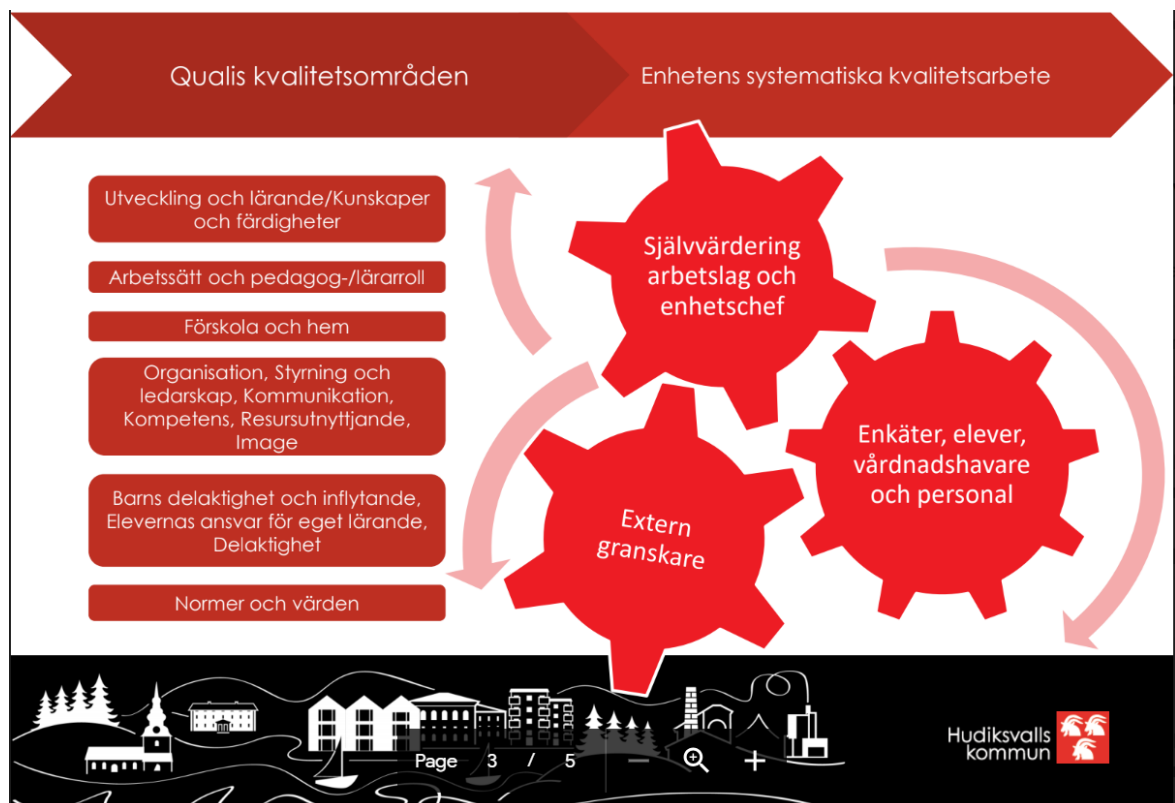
Qualis kvalitetsområden

Enhetens systematiska kvalitetsarbete

Utveckling och lärande/Kunskaper och färdigheter

Arbetssätt och pedagog-/lärarroll

Förskola och hem

Organisation, Styrning och ledarskap, Kommunikation, Kompetens, Resursutnyttjande, Image

Barns delaktighet och inflytande, Elevernas ansvar för eget lärande, Delaktighet

Normer och värden

Självvärdering arbetslag och enhetschef

Enkäter, elever, vårdnadshavare och personal

Extern granskare

Page 3 / 5

Hudiksvalls kommun